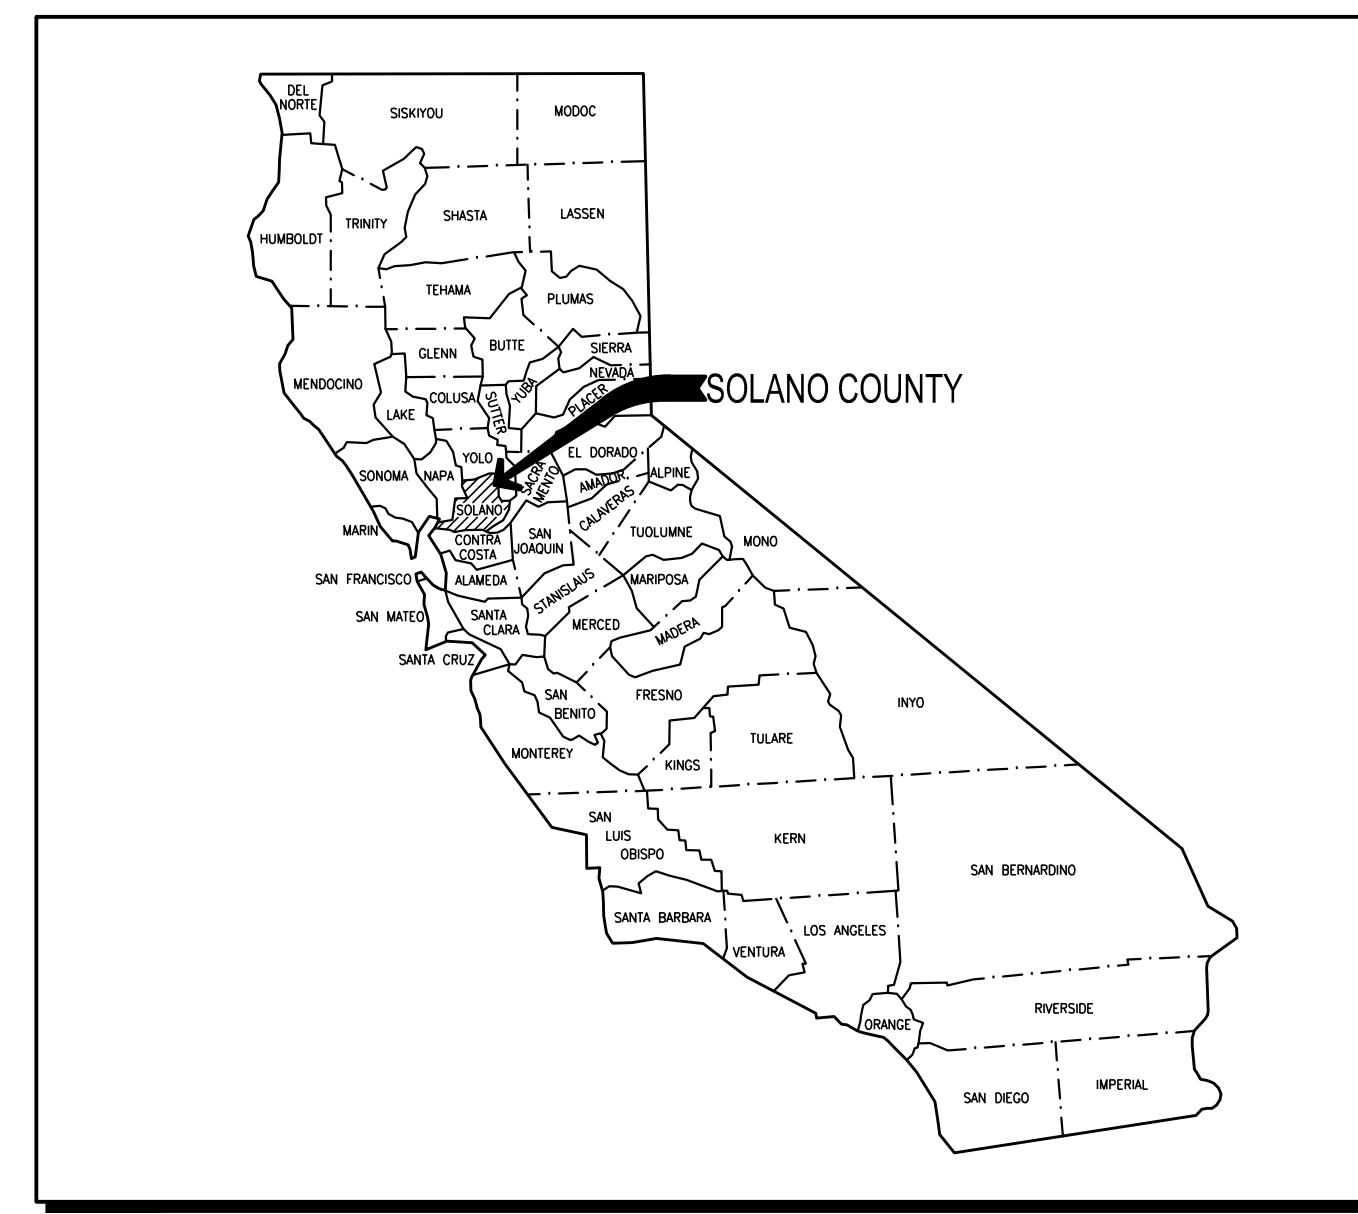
DEL NORTE
SISKIYOU
MODOC
HUMBOLDT
TRINITY
SHASTA
LASSEN
TEHAMA
PLUMAS
GLENN
BUTTE
SIERRA
MENDOCINO
NEVADA
SOLANO COUNTY
COLUSA
SUTTER
YUBA
PLACER
LAKE
YOLO
EL DORADO
SONOMA
NAPA
SACRA MENTO
AMADOR
ALPINE
SOLANO
CALAVERAS
MARIN
CONTRA COSTA
SAN JOAQUIN
TUOLUMNE
MONO
SAN FRANCISCO
ALAMEDA
STANISLAUS
MARIPOSA
SAN MATEO
SANTA CLARA
MERCED
MADERA
SANTA CRUZ
SAN BENITO
FRESNO
INYO
MONTEREY
KINGS
TULARE
SAN LUIS OBISPO
KERN
SAN BERNARDINO
SANTA BARBARA
VENTURA
LOS ANGELES
RIVERSIDE
ORANGE
SAN DIEGO
IMPERIAL